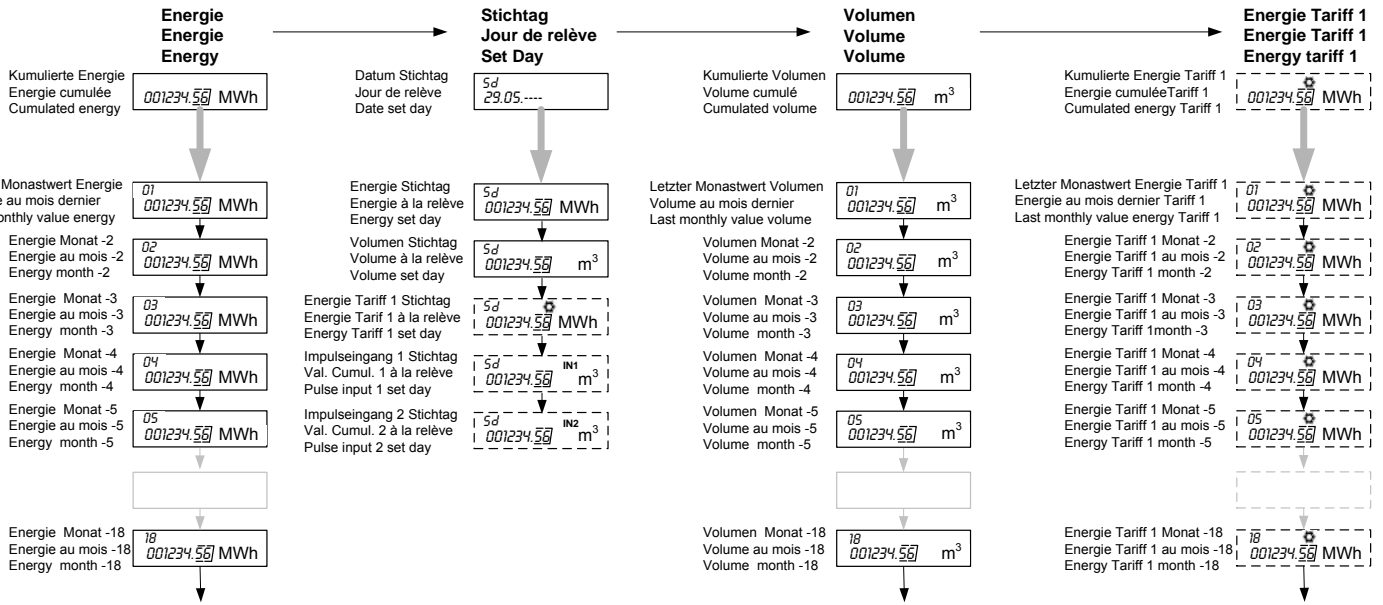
Energie
Energie
Energy

Kumulierte Energie
Energie cumulée
Cumulated energy

001234.56 MWh

Monastwert Energie
e au mois dernier
onthly value energy

01
001234.56 MWh

Energie Monat -2
Energie au mois -2
Energy month -2

02
001234.56 MWh

Energie Monat -3
Energie au mois -3
Energy month -3

03
001234.56 MWh

Energie Monat -4
Energie au mois -4
Energy month -4

04
001234.56 MWh

Energie Monat -5
Energie au mois -5
Energy month -5

05
001234.56 MWh

Energie Monat -18
Energie au mois -18
Energy month -18

18
001234.56 MWh

Stichtag
Jour de relève
Set Day

Datum Stichtag
Jour de relève
Date set day

Sd
29.05.----

Energie Stichtag
Energie à la relève
Energy set day

Sd
001234.56 MWh

Volumen Stichtag
Volume à la relève
Volume set day

Sd
001234.56 $m^3$

Energie Tariff 1 Stichtag
Energie Tarif 1 à la relève
Energy Tariff 1 set day

Sd
001234.56 MWh

Impulseingang 1 Stichtag
Val. Cumul. 1 à la relève
Pulse input 1 set day

Sd
001234.56 IN1 $m^3$

Impulseingang 2 Stichtag
Val. Cumul. 2 à la relève
Pulse input 2 set day

Sd
001234.56 IN2 $m^3$

Volumen
Volume
Volume

Kumulierte Volumen
Volume cumulé
Cumulated volume

001234.56 $m^3$

Letzter Monastwert Volumen
Volume au mois dernier
Last monthly value volume

01
001234.56 $m^3$

Volumen Monat -2
Volume au mois -2
Volume month -2

02
001234.56 $m^3$

Volumen Monat -3
Volume au mois -3
Volume month -3

03
001234.56 $m^3$

Volumen Monat -4
Volume au mois -4
Volume month -4

04
001234.56 $m^3$

Volumen Monat -5
Volume au mois -5
Volume month -5

05
001234.56 $m^3$

Volumen Monat -18
Volume au mois -18
Volume month -18

18
001234.56 $m^3$

Energie Tariff 1
Energie Tariff 1
Energy tariff 1

Kumulierte Energie Tariff 1
Energie cumuléeTariff 1
Cumulated energy Tariff 1

001234.56 MWh

Letzter Monastwert Energie Tariff 1
Energie au mois dernier Tariff 1
Last monthly value energy Tariff 1

01
001234.56 MWh

Energie Tariff 1 Monat -2
Energie Tariff 1 au mois -2
Energy Tariff 1 month -2

02
001234.56 MWh

Energie Tariff 1 Monat -3
Energie Tariff 1 au mois -3
Energy Tariff 1month -3

03
001234.56 MWh

Energie Tariff 1 Monat -4
Energie Tariff 1 au mois -4
Energy Tariff 1 month -4

04
001234.56 MWh

Energie Tariff 1 Monat -5
Energie Tariff 1 au mois -5
Energy Tariff 1 month -5

05
001234.56 MWh

Energie Tariff 1 Monat -18
Energie Tariff 1 au mois -18
Energy Tariff 1 month -18

18
001234.56 MWh